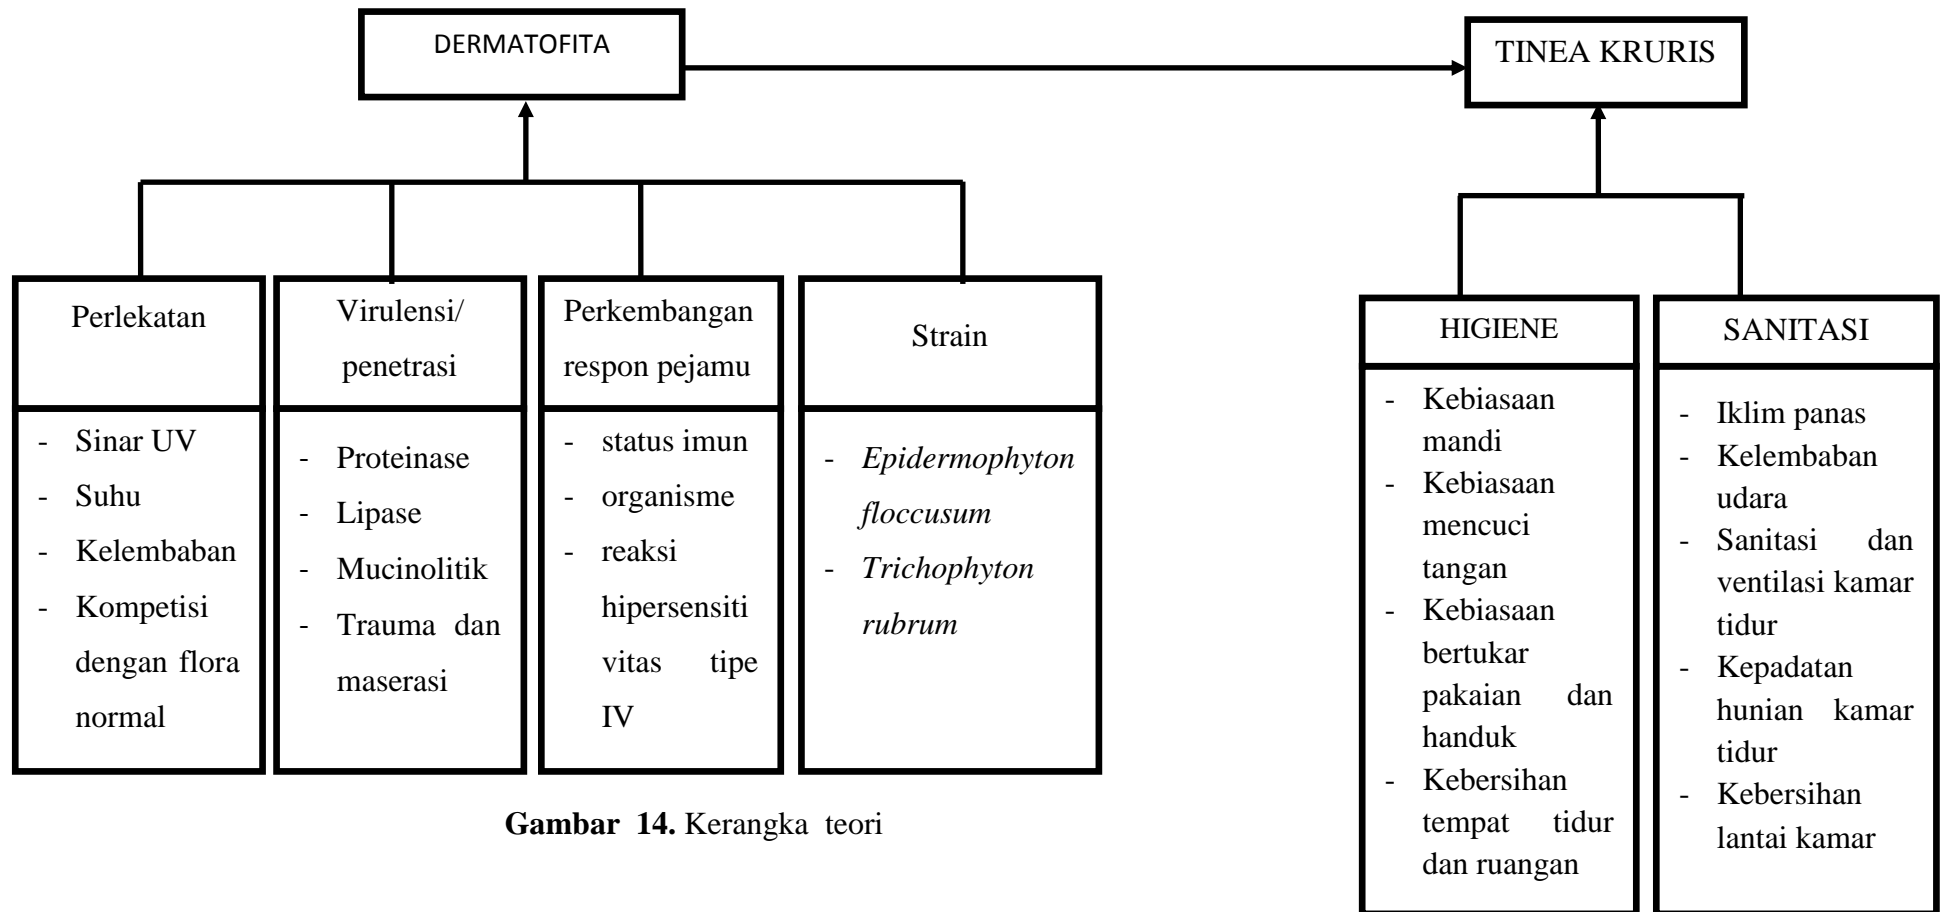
DERMATOFITA

TINEA KRURIS

Perlekatan
- Sinar UV
- Suhu
- Kelembaban
- Kompetisi dengan flora normal

Virulensi/ penetrasi
- Proteinase
- Lipase
- Mucinolitik
- Trauma dan maserasi

Perkembangan respon pejamu
- status imun
- organisme
- reaksi hipersensitivitas tipe IV

Strain
- *Epidermophyton floccusum*
- *Trichophyton rubrum*

HIGIENE
- Kebiasaan mandi
- Kebiasaan mencuci tangan
- Kebiasaan bertukar pakaian dan handuk
- Kebersihan tempat tidur dan ruangan

SANITASI
- Iklim panas
- Kelembaban udara
- Sanitasi dan ventilasi kamar tidur
- Kepadatan hunian kamar tidur
- Kebersihan lantai kamar

**Gambar 14.** Kerangka teori